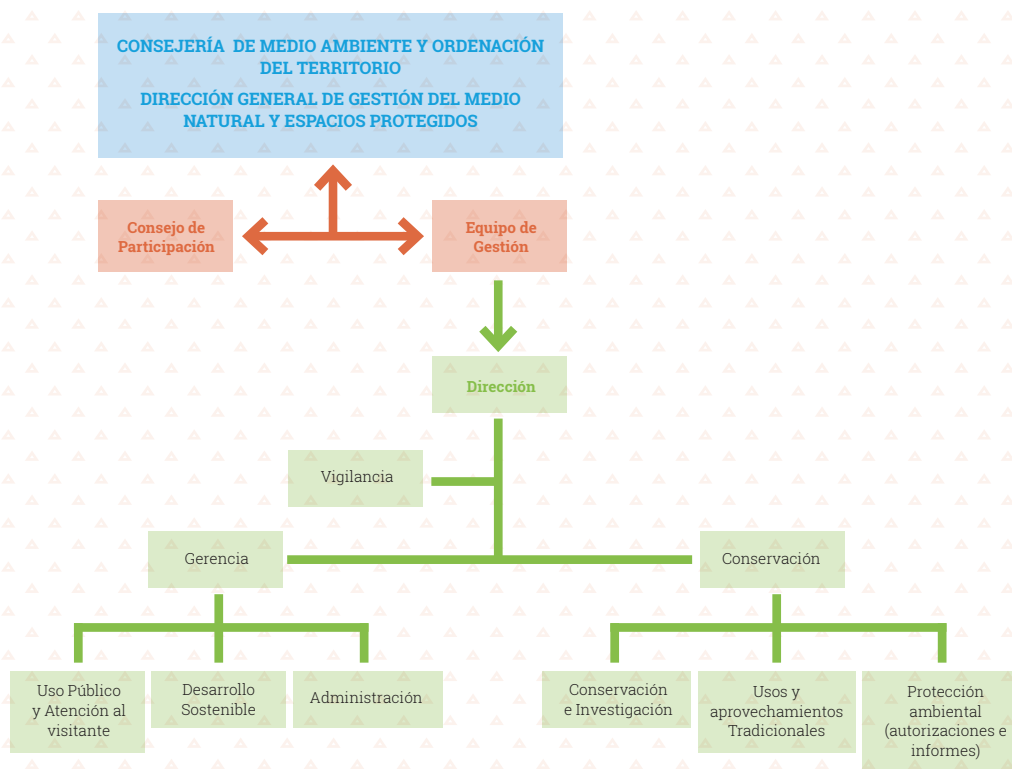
CONSEJERÍA DE MEDIO AMBIENTE Y ORDENACIÓN DEL TERRITORIO

DIRECCIÓN GENERAL DE GESTIÓN DEL MEDIO NATURAL Y ESPACIOS PROTEGIDOS

Consejo de Participación

Equipo de Gestión

Dirección

Vigilancia

Gerencia

Conservación

Uso Público y Atención al visitante

Desarrollo Sostenible

Administración

Conservación e Investigación

Usos y aprovechamientos Tradicionales

Protección ambiental (autorizaciones e informes)